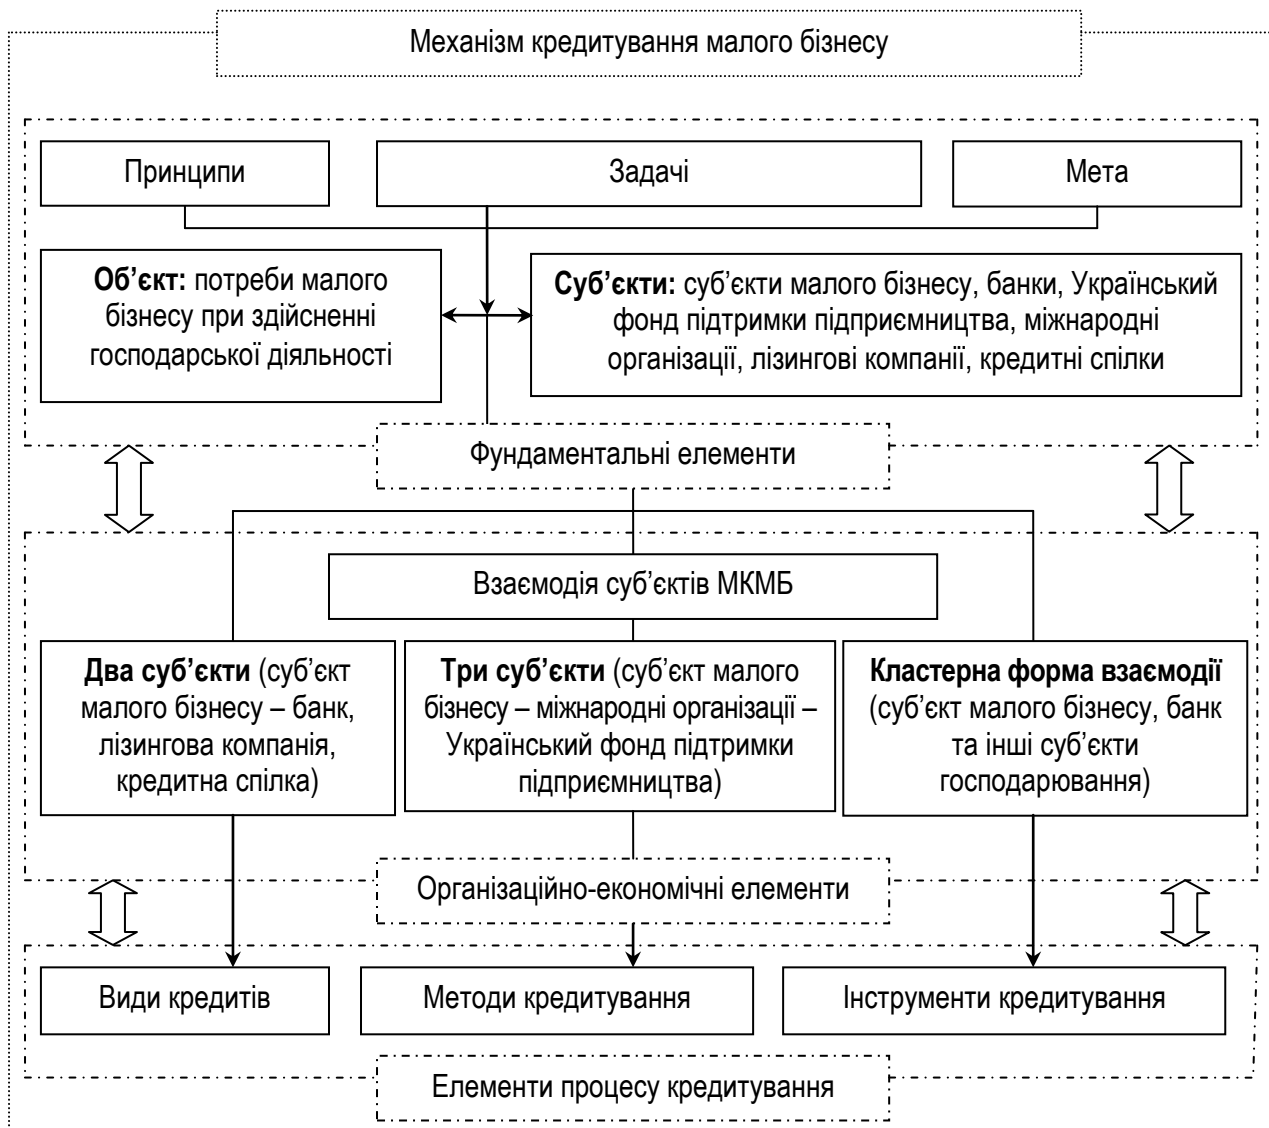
Механізм кредитування малого бізнесу

Принципи

Задачі

Мета

**Об'єкт:** потреби малого бізнесу при здійсненні господарської діяльності

**Суб'єкти:** суб'єкти малого бізнесу, банки, Український фонд підтримки підприємництва, міжнародні організації, лізингові компанії, кредитні спілки

Фундаментальні елементи

Взаємодія суб'єктів МКМБ

**Два суб'єкти** (суб'єкт малого бізнесу – банк, лізингова компанія, кредитна спілка)

**Три суб'єкти** (суб'єкт малого бізнесу – міжнародні організації – Український фонд підтримки підприємництва)

**Кластерна форма взаємодії** (суб'єкт малого бізнесу, банк та інші суб'єкти господарювання)

Організаційно-економічні елементи

Види кредитів

Методи кредитування

Інструменти кредитування

Елементи процесу кредитування